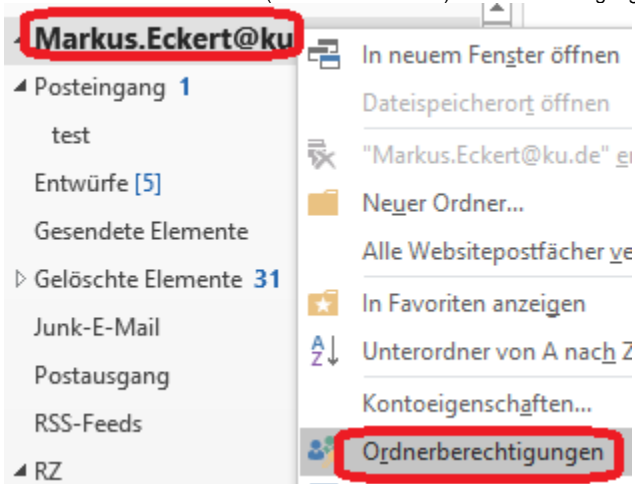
Markus.Eckert@ku
Posteingang 1
test
Entwürfe [5]
Gesendete Elemente
Gelöschte Elemente 31
Junk-E-Mail
Postausgang
RSS-Feeds
RZ

In neuem Fenster öffnen
Dateispeicherort öffnen
"Markus.Eckert@ku.de" e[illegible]
Neuer Ordner...
Alle Websitepostfächer ve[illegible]
In Favoriten anzeigen
Unterordner von A nach Z
Kontoeigenschaften...
Ordnerberechtigungen